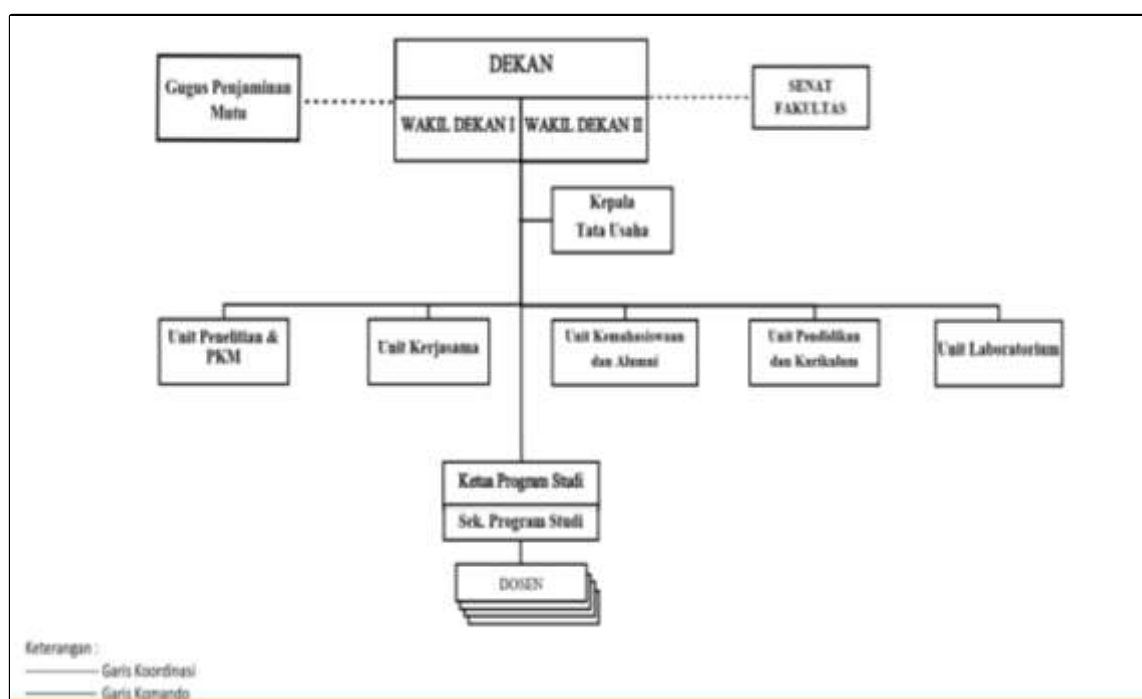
DEKAN

Gugus Penjaminan Mutu

WAKIL DEKAN I

WAKIL DEKAN II

SENAT FAKULTAS

Kepala Tata Usaha

Unit Penelitian & PKM

Unit Kerjasama

Unit Kemahasiswaan dan Alumni

Unit Pendidikan dan Kurikulum

Unit Laboratorium

Ketua Program Studi

Sek. Program Studi

DOSEN

Keterangan :
Garis Koordinasi
Garis Komando